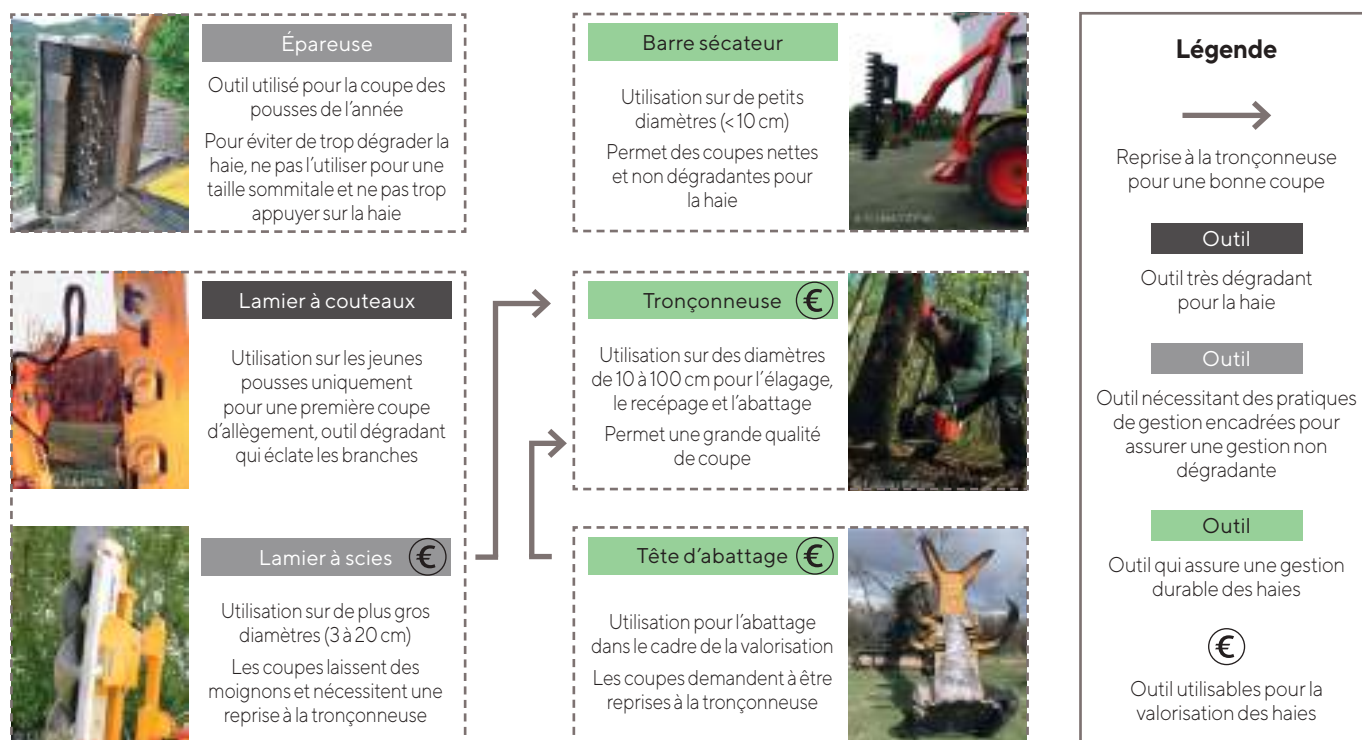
Épareuse

Outil utilisé pour la coupe des pousses de l'année

Pour éviter de trop dégrader la haie, ne pas l'utiliser pour une taille sommitale et ne pas trop appuyer sur la haie

Lamier à couteaux

Utilisation sur les jeunes pousses uniquement pour une première coupe d'allègement, outil dégradant qui éclate les branches

Lamier à scies €

Utilisation sur de plus gros diamètres (3 à 20 cm)

Les coupes laissent des moignons et nécessitent une reprise à la tronçonneuse

Barre sécateur

Utilisation sur de petits diamètres (<10 cm)

Permet des coupes nettes et non dégradantes pour la haie

Tronçonneuse €

Utilisation sur des diamètres de 10 à 100 cm pour l'élagage, le recépage et l'abattage

Permet une grande qualité de coupe

Tête d'abattage €

Utilisation pour l'abattage dans le cadre de la valorisation

Les coupes demandent à être reprises à la tronçonneuse

Légende

Reprise à la tronçonneuse pour une bonne coupe

Outil

Outil très dégradant pour la haie

Outil

Outil nécessitant des pratiques de gestion encadrées pour assurer une gestion non dégradante

Outil

Outil qui assure une gestion durable des haies

€

Outil utilisables pour la valorisation des haies